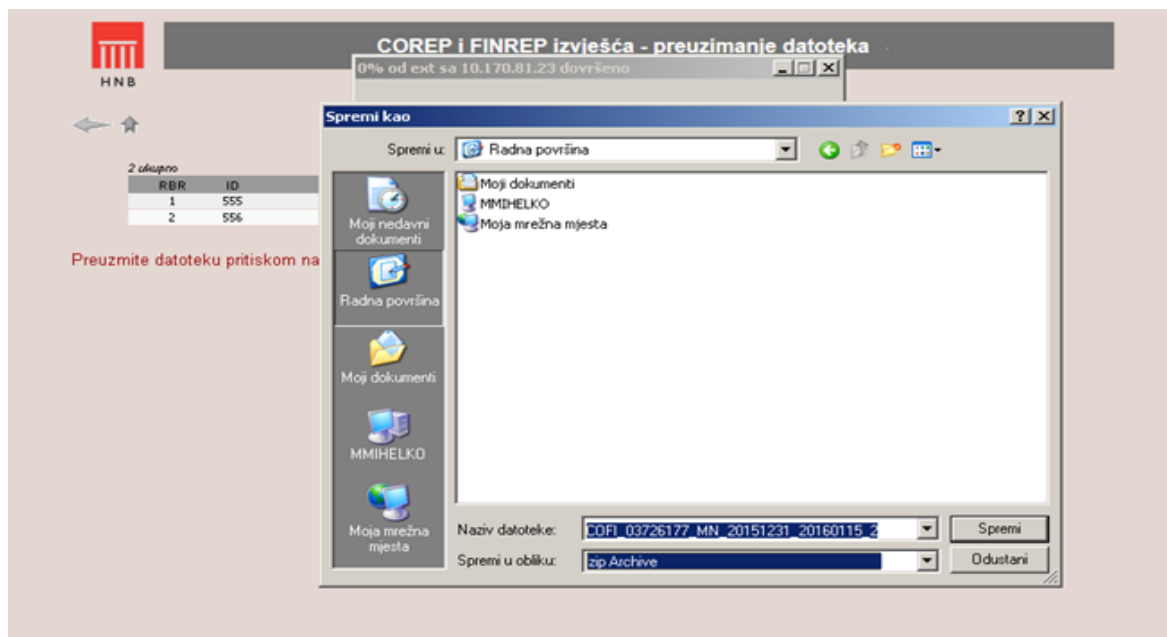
HNB

COREP i FINREP izvješća - preuzimanje datoteka

0% od ext sa 10.170.81.23 dovršeno

2 ukupno

| RBR | ID |
|---|---|
| 1 | 555 |
| 2 | 556 |

Preuzmite datoteku pritiskom na

Spremi kao

?

Spremi u: Radna površina

Moji nedavni dokumenti

Radna površina

Moji dokumenti

MMIHELKO

Moja mrežna mjesta

Moji dokumenti
MMIHELKO
Moja mrežna mjesta

Naziv datoteke: COFI_03726177_MN_20151231_20160115_2

Spremi u obliku: zip Archive

Spremi

Odustani